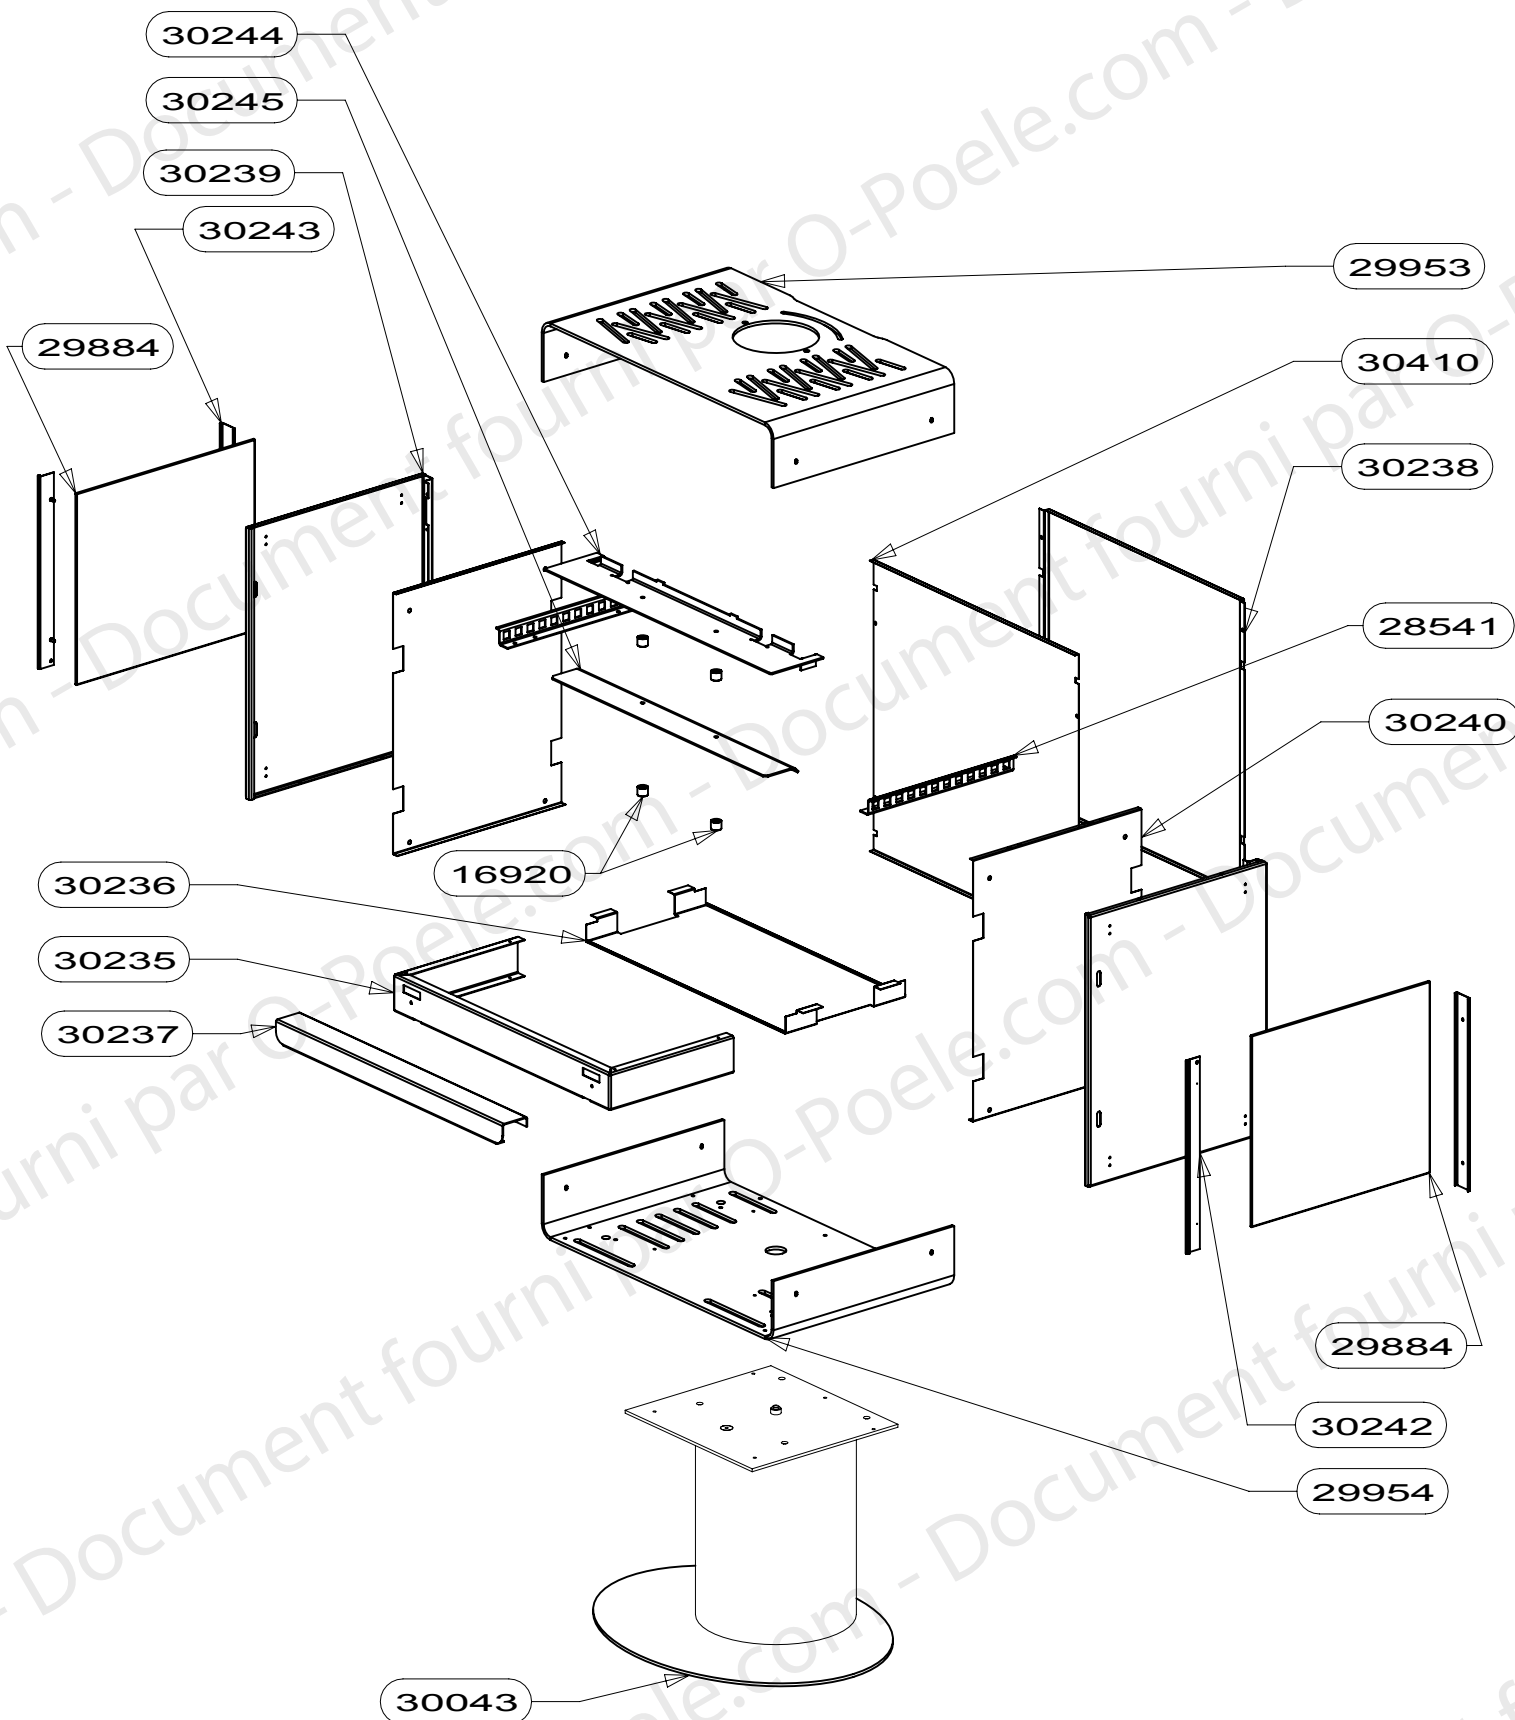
30244
30245
30239
30243
29884
29953
30410
30238
28541
30240
16920
30236
30235
30237
29884
30242
29954
30043

Document fourni par O-Poele.com - Document fourni par O-Poele.com - Document fourni par O-Poele.com - Document fourni par O-Poele.com